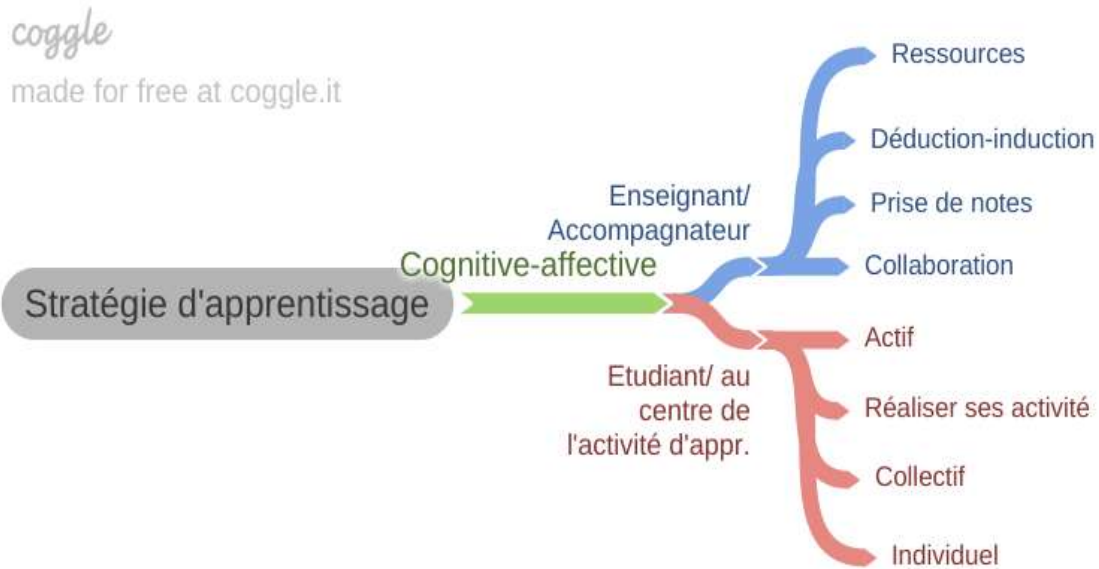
coggle
made for free at coggle.it

Stratégie d'apprentissage

Cognitive-affective

Enseignant/ Accompagnateur

Ressources

Déduction-induction

Prise de notes

Collaboration

Etudiant/ au centre de l'activité d'appr.

Actif

Réaliser ses activité

Collectif

Individuel